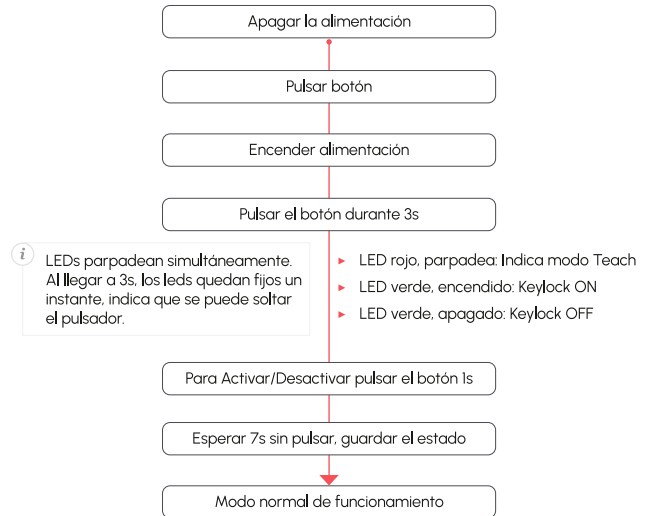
Apagar la alimentación

Pulsar botón

Encender alimentación

Pulsar el botón durante 3s

LEDs parpadean simultáneamente. Al llegar a 3s, los leds quedan fijos un instante, indica que se puede soltar el pulsador.

LED rojo, parpadea: Indica modo Teach

LED verde, encendido: Keylock ON

LED verde, apagado: Keylock OFF

Para Activar/Desactivar pulsar el botón 1s

Esperar 7s sin pulsar, guardar el estado

Modo normal de funcionamiento